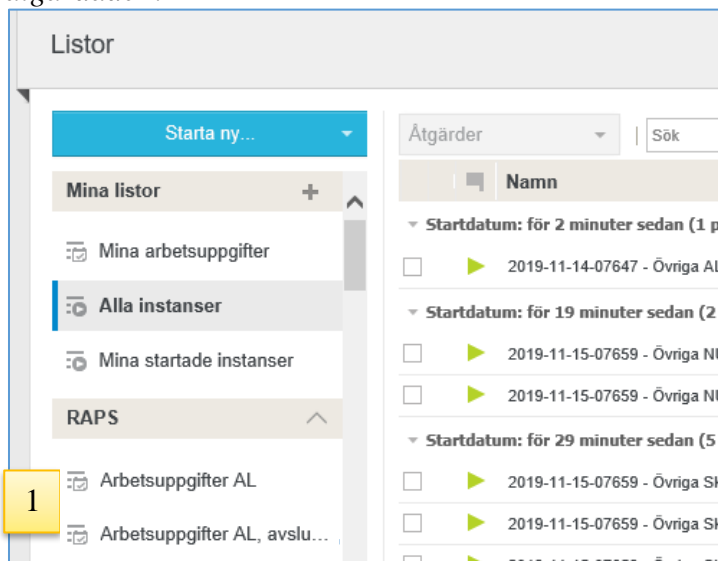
Listor

Starta ny...

Mina listor +

Mina arbetsuppgifter

Alla instanser

Mina startade instanser

RAPS

1

Arbetsuppgifter AL

Arbetsuppgifter AL, avslu...

Åtgärder

Sök

Namn

Startdatum: för 2 minuter sedan (1 p

2019-11-14-07647 - Övriga AL

Startdatum: för 19 minuter sedan (2

2019-11-15-07659 - Övriga NU

2019-11-15-07659 - Övriga NU

Startdatum: för 29 minuter sedan (5

2019-11-15-07659 - Övriga SK

2019-11-15-07659 - Övriga SK